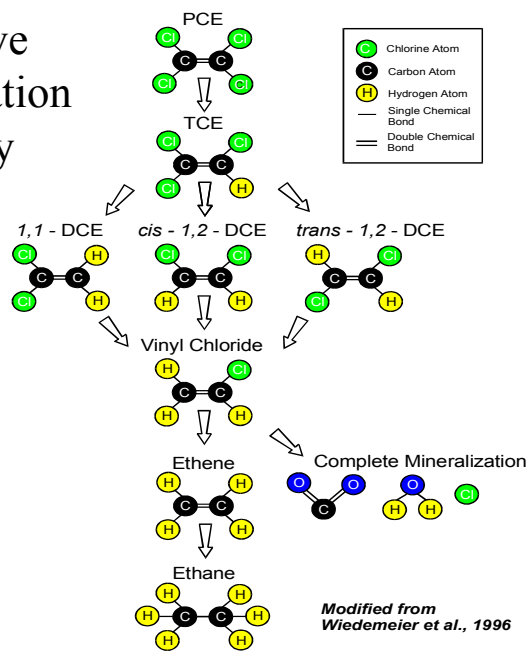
ve
ation
y

PCE
Cl Cl
C C
Cl Cl

C Chlorine Atom
C Carbon Atom
H Hydrogen Atom
Single Chemical Bond
Double Chemical Bond

TCE
Cl Cl
C C
Cl H

1,1 - DCE
Cl H
C C
Cl H

cis - 1,2 - DCE
Cl Cl
C C
H H

trans - 1,2 - DCE
H Cl
C C
Cl H

Vinyl Chloride
H Cl
C C
H H

Ethene
H H
C C
H H

Complete Mineralization
O O
C
O
H H
Cl

Ethane
H H
H C C H
H H

Modified from Wiedemeier et al., 1996